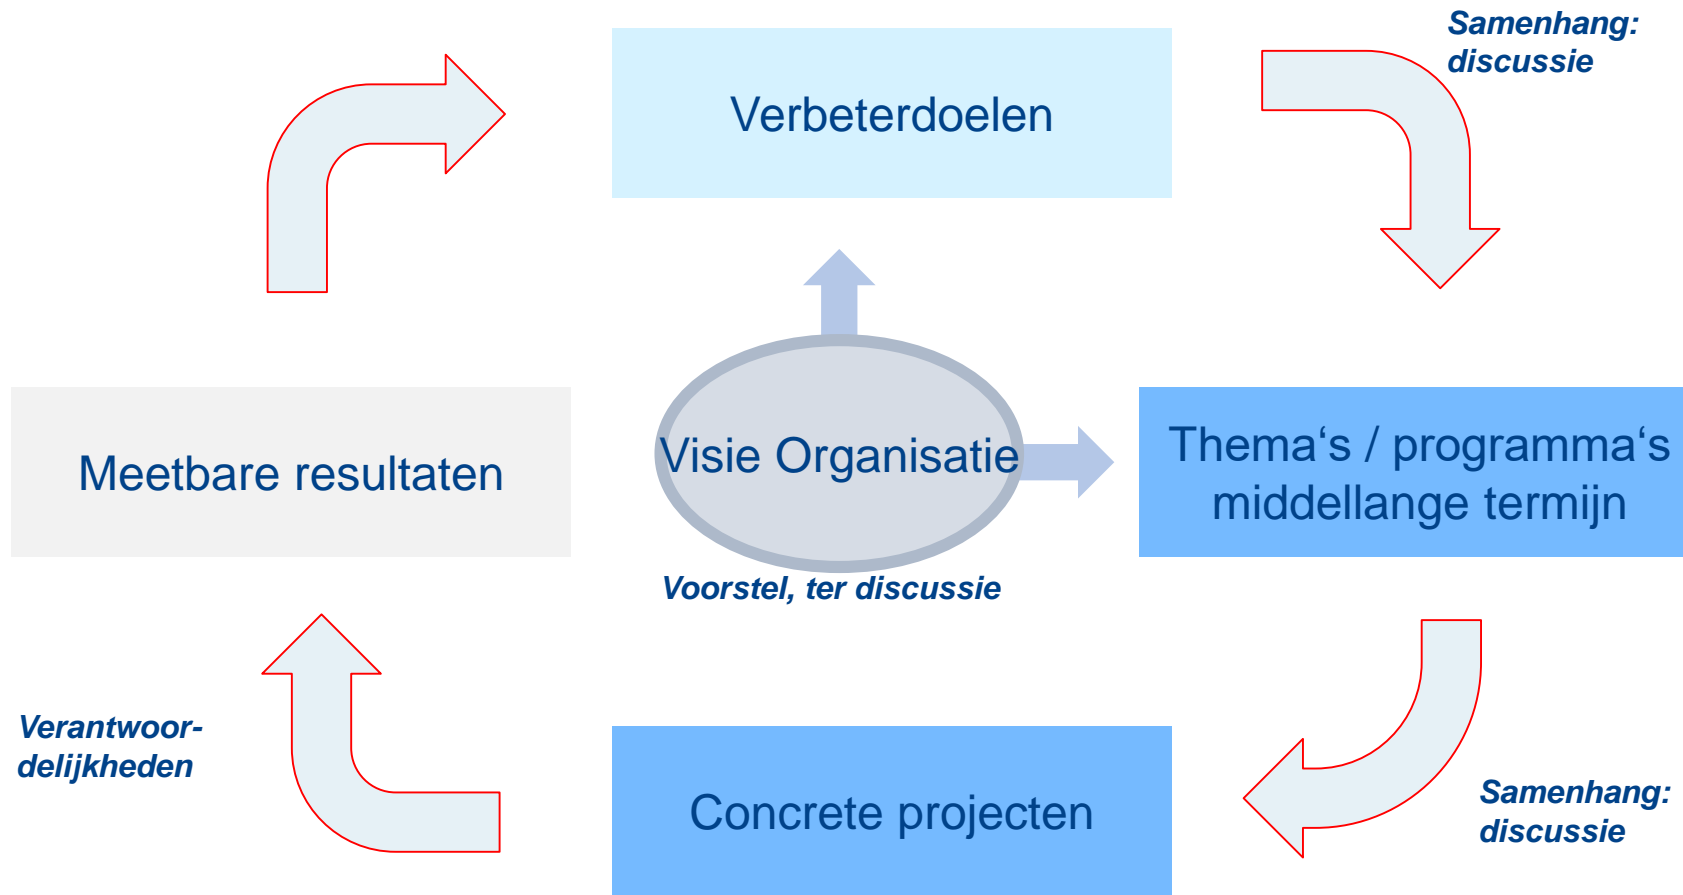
Samenhang: discussie

Verbeterdoelen

Meetbare resultaten

Visie Organisatie

Thema's / programma's middellange termijn

Voorstel, ter discussie

Verantwoordelijkheden

Concrete projecten

Samenhang: discussie